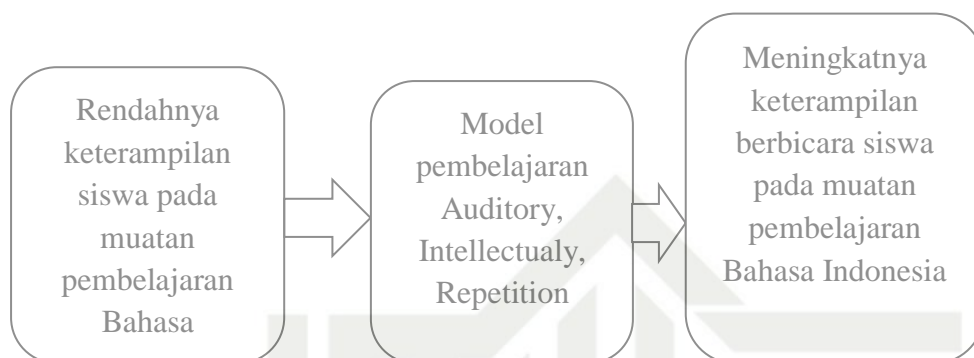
Rendahnya keterampilan siswa pada muatan pembelajaran Bahasa

Model pembelajaran Auditory, Intellectualy, Repetition

Meningkatnya keterampilan berbicara siswa pada muatan pembelajaran Bahasa Indonesia